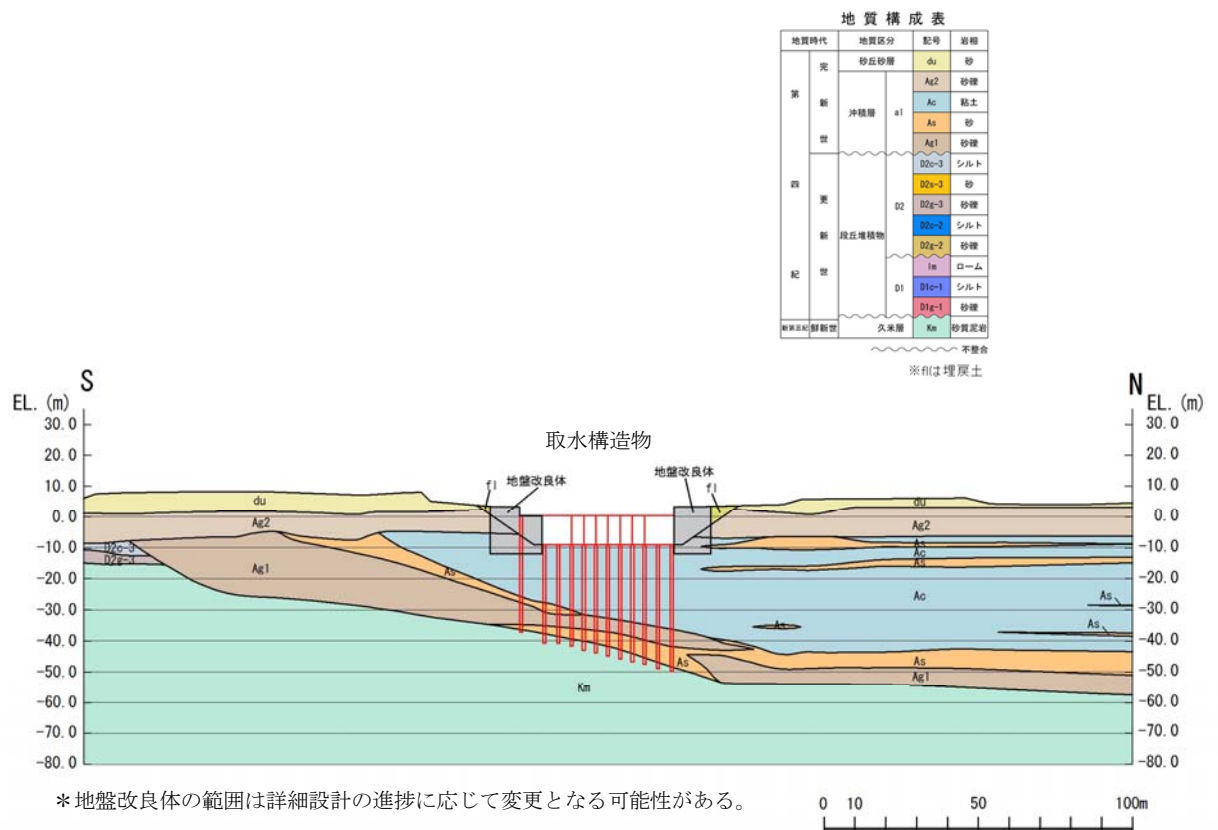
地質構成表

| 地質時代 | | 地質区分 | | 記号 | 岩相 |
|---|---|---|---|---|---|
| 第四紀 | 完新世 | 砂丘砂層 | | du | 砂 |
| | | 沖積層 | al | Ag2 | 砂礫 |
| | | | | Ac | 粘土 |
| | | | | As | 砂 |
| | | | | Ag1 | 砂礫 |
| | 更新世 | 段丘堆積物 | D2 | D2c-3 | シルト |
| | | | | D2s-3 | 砂 |
| | | | | D2g-3 | 砂礫 |
| | | | | D2c-2 | シルト |
| | | | | D2g-2 | 砂礫 |
| | | | D1 | lm | ローム |
| | | | | D1c-1 | シルト |
| | | | | D1g-1 | 砂礫 |
| 新第三紀 | 鮮新世 | 久米層 | | Km | 砂質泥岩 |

不整合
※flは埋戻土

S
EL. (m)
N
EL. (m)
30.0
20.0
10.0
0.0
-10.0
-20.0
-30.0
-40.0
-50.0
-60.0
-70.0
-80.0

取水構造物
地盤改良体
地盤改良体
fl
fl
du
du
Ag2
Ag2
D2c-3
D2g-3
Ag1
As
As
Ac
As
Ac
As
As
As
As
As
Ag1
Km

＊地盤改良体の範囲は詳細設計の進捗に応じて変更となる可能性がある。

0 10 50 100m